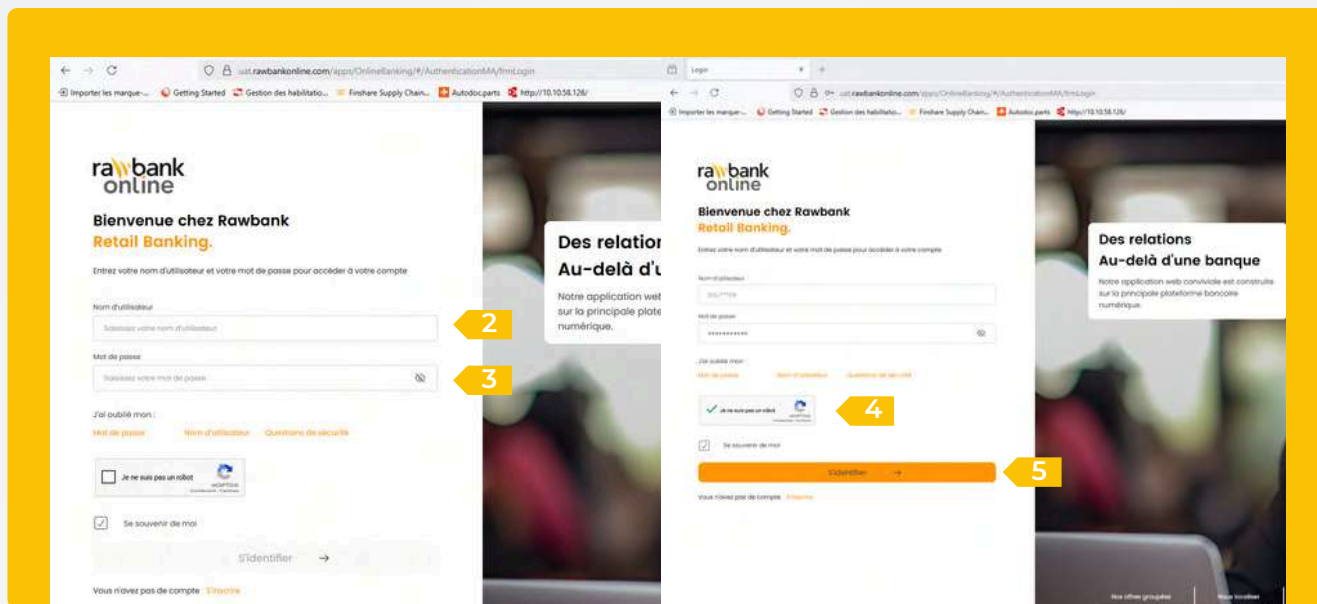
uat.rawbankonline.com/apps/OnlineBanking/#/AuthenticationMA/frmLogin

Importer les marque... Getting Started Gestion des habilitatio... Finshare Supply Chain... Autodoc.parts http://10.10.58.126/

rawbank online

Bienvenue chez Rawbank
Retail Banking.

Entrez votre nom d'utilisateur et votre mot de passe pour accéder à votre compte

Nom d'utilisateur
Saisissez votre nom d'utilisateur

2

Mot de passe
Saisissez votre mot de passe

3

J'ai oublié mon :
Mot de passe Nom d'utilisateur Questions de sécurité

Je ne suis pas un robot
reCAPTCHA

Se souvenir de moi

S'identifier →

Vous n'avez pas de compte S'inscrire

Des relation
Au-delà d'u
Notre application web
sur la principale plate
numérique.

Login

uat.rawbankonline.com/apps/OnlineBanking/#/AuthenticationMA/frmLogin

Importer les marque... Getting Started Gestion des habilitatio... Finshare Supply Chain... Autodoc.parts http://10.10.58.126/

rawbank online

Bienvenue chez Rawbank
Retail Banking.

Entrez votre nom d'utilisateur et votre mot de passe pour accéder à votre compte

Nom d'utilisateur
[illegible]

Mot de passe
••••••••••••

J'ai oublié mon :
Mot de passe Nom d'utilisateur Questions de sécurité

Je ne suis pas un robot

4

Se souvenir de moi

S'identifier →

5

Vous n'avez pas de compte S'inscrire

Des relations
Au-delà d'une banque
Notre application web conviviale est construite sur la principale plateforme bancaire numérique.

Nos offres groupées
Nous localiser